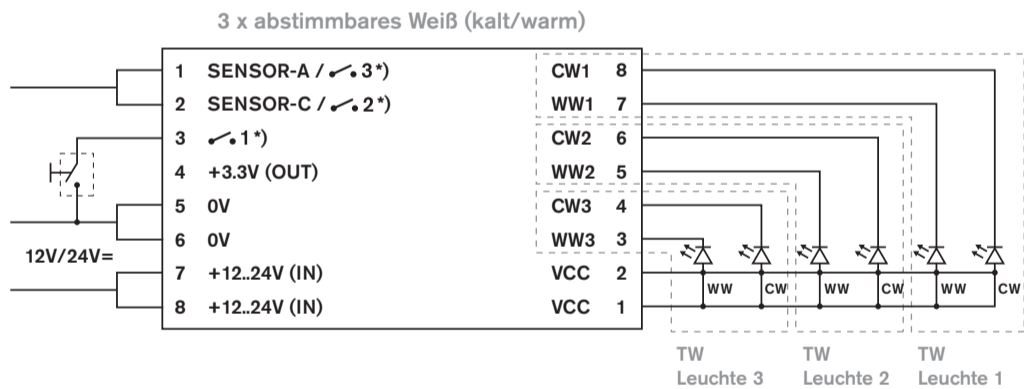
3 x abstimmbares Weiß (kalt/warm)

| | | | |
|---|---|---|---|
| 1 | SENSOR-A / ⌐• 3*) | CW1 | 8 |
| 2 | SENSOR-C / ⌐• 2*) | WW1 | 7 |
| 3 | ⌐• 1*) | CW2 | 6 |
| 4 | +3.3V (OUT) | WW2 | 5 |
| 5 | 0V | CW3 | 4 |
| 6 | 0V | WW3 | 3 |
| 7 | +12..24V (IN) | VCC | 2 |
| 8 | +12..24V (IN) | VCC | 1 |

12V/24V=

WW CW WW CW WW CW

TW Leuchte 3

TW Leuchte 2

TW Leuchte 1